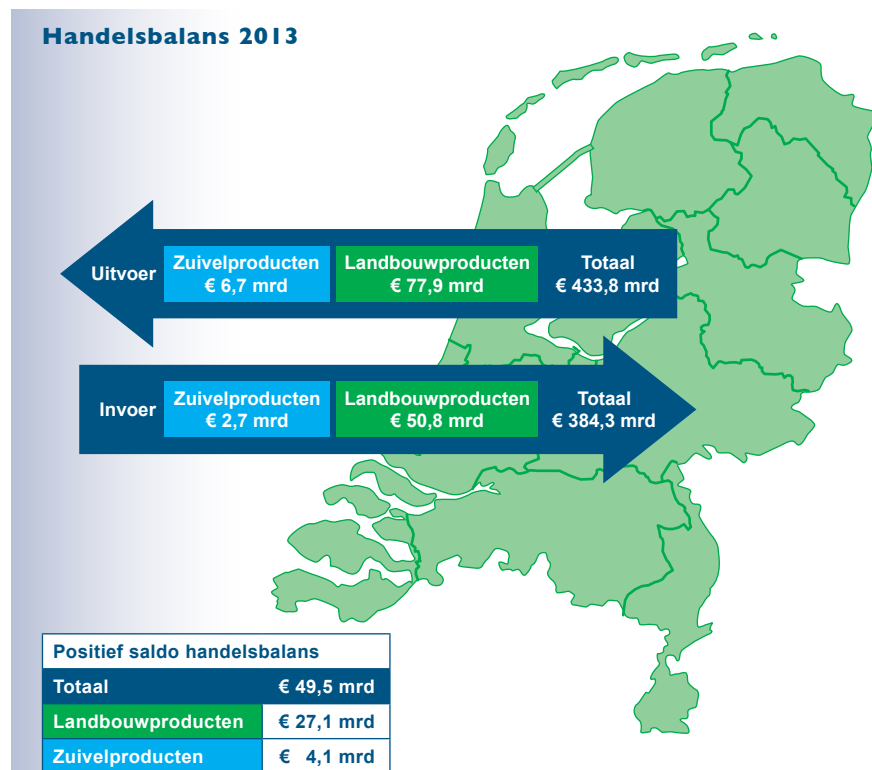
Handelsbalans 2013

Uitvoer
Zuivelproducten
€ 6,7 mrd
Landbouwproducten
€ 77,9 mrd
Totaal
€ 433,8 mrd

Invoer
Zuivelproducten
€ 2,7 mrd
Landbouwproducten
€ 50,8 mrd
Totaal
€ 384,3 mrd

| Positief saldo handelsbalans | |
|---|---|
| Totaal | € 49,5 mrd |
| Landbouwproducten | € 27,1 mrd |
| Zuivelproducten | € 4,1 mrd |